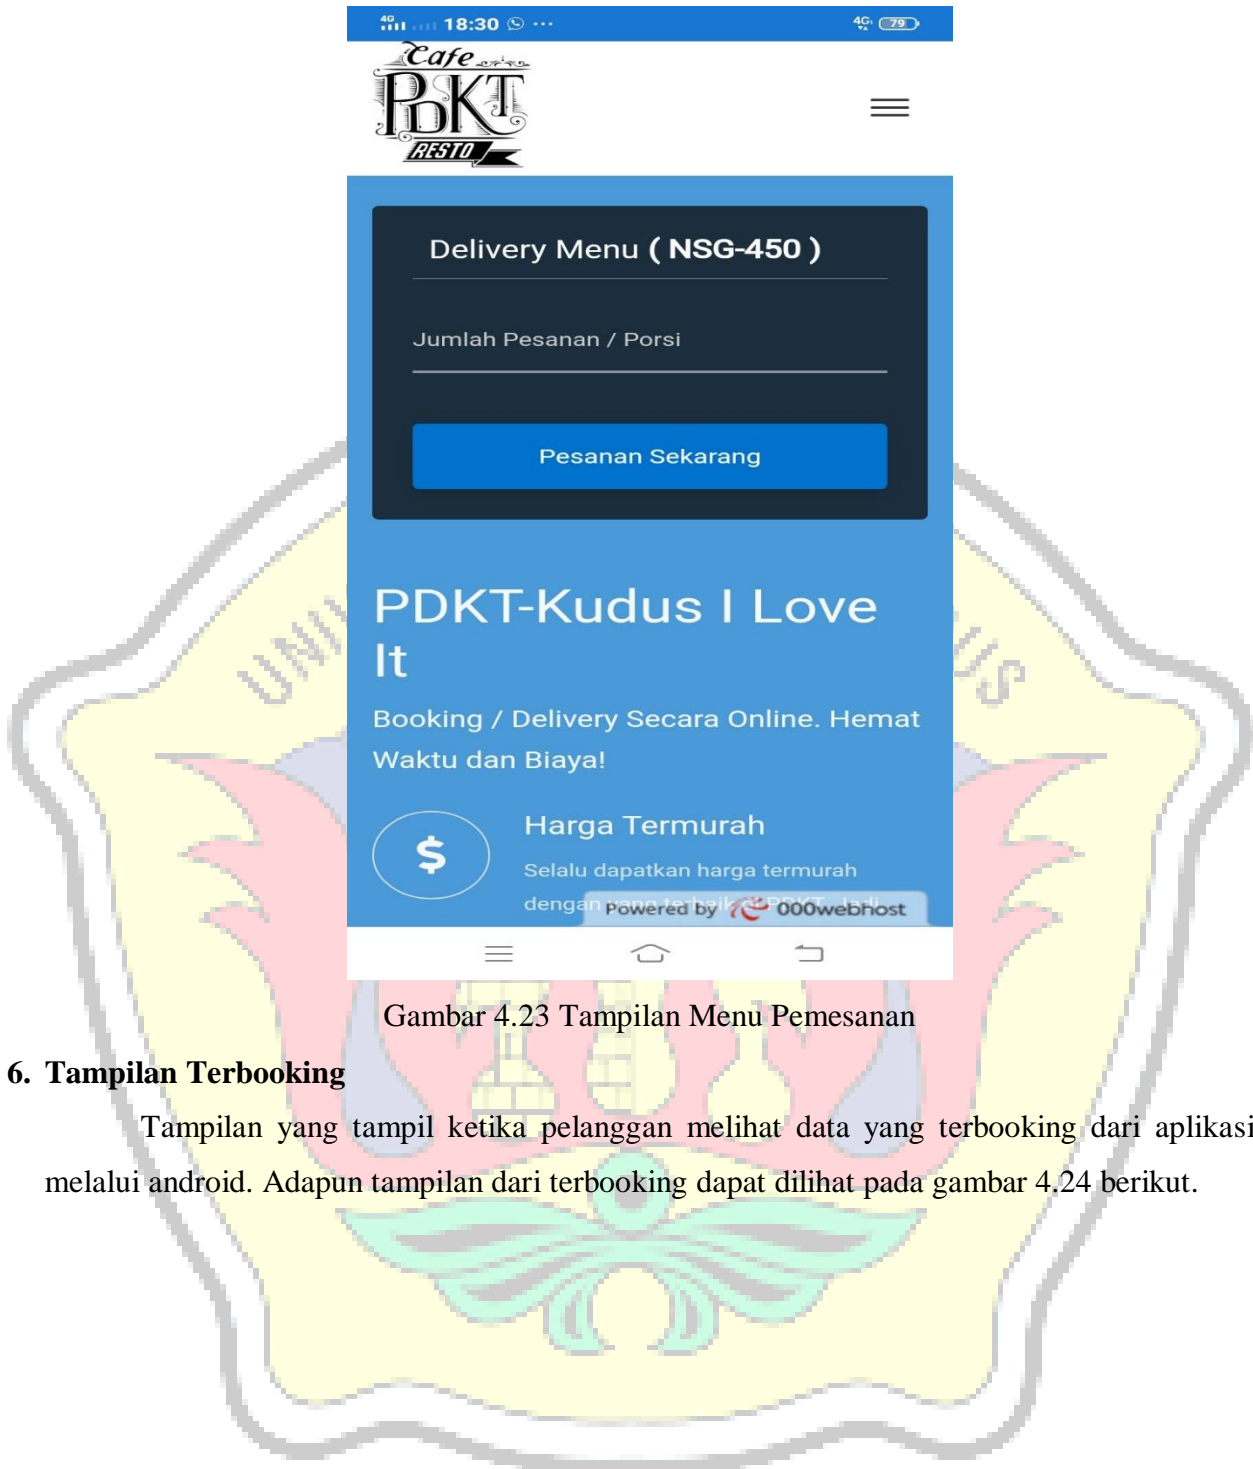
4G 18:30 ⋯ 4G 79

Cafe PDKT RESTO

Delivery Menu ( NSG-450 )

Jumlah Pesanan / Porsi

Pesanan Sekarang

PDKT-Kudus I Love It

Booking / Delivery Secara Online. Hemat Waktu dan Biaya!

Harga Termurah

Selalu dapatkan harga termurah dengan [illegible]

Powered by 000webhost

Gambar 4.23 Tampilan Menu Pemesanan

6. Tampilan Terbooking

Tampilan yang tampil ketika pelanggan melihat data yang terbooking dari aplikasi melalui android. Adapun tampilan dari terbooking dapat dilihat pada gambar 4.24 berikut.